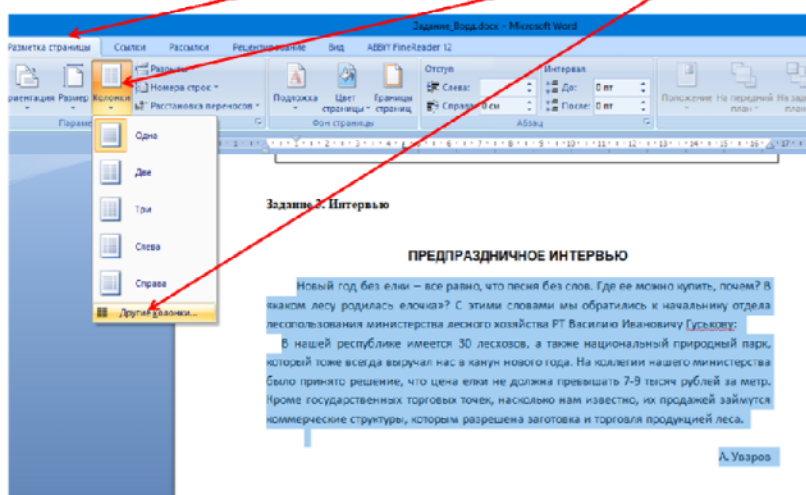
Задание_Ворд.docx - Microsoft Word

Разметка страницы Ссылки Рассылки Рецензирование Вид ABBYY FineReader 12

Ориентация Размер Колонки Разрывы Номера строк Расстановка переносов

Подложка Цвет страницы Границы страниц

Отступ Слева: Справа: 0 см

Интервал До: 0 пт После: 0 пт

Положение На передний план На задний план

Параметры страницы Фон страницы Абзац

Одна
Две
Три
Слева
Справа
Другие колонки...

Задание 2. Интервью

ПРЕДПРАЗДНИЧНОЕ ИНТЕРВЬЮ

Новый год без елки – все равно, что песня без слов. Где ее можно купить, почем? В каком лесу родилась елочка? С этими словами мы обратились к начальнику отдела лесопользования министерства лесного хозяйства РТ Василию Ивановичу Гуськову:

В нашей республике имеется 30 лесхозов, а также национальный природный парк, который тоже всегда выручал нас в канун нового года. На коллегии нашего министерства было принято решение, что цена елки не должна превышать 7-9 тысяч рублей за метр. Кроме государственных торговых точек, насколько нам известно, их продажей займутся коммерческие структуры, которым разрешена заготовка и торговля продукцией леса.

А. Уваров